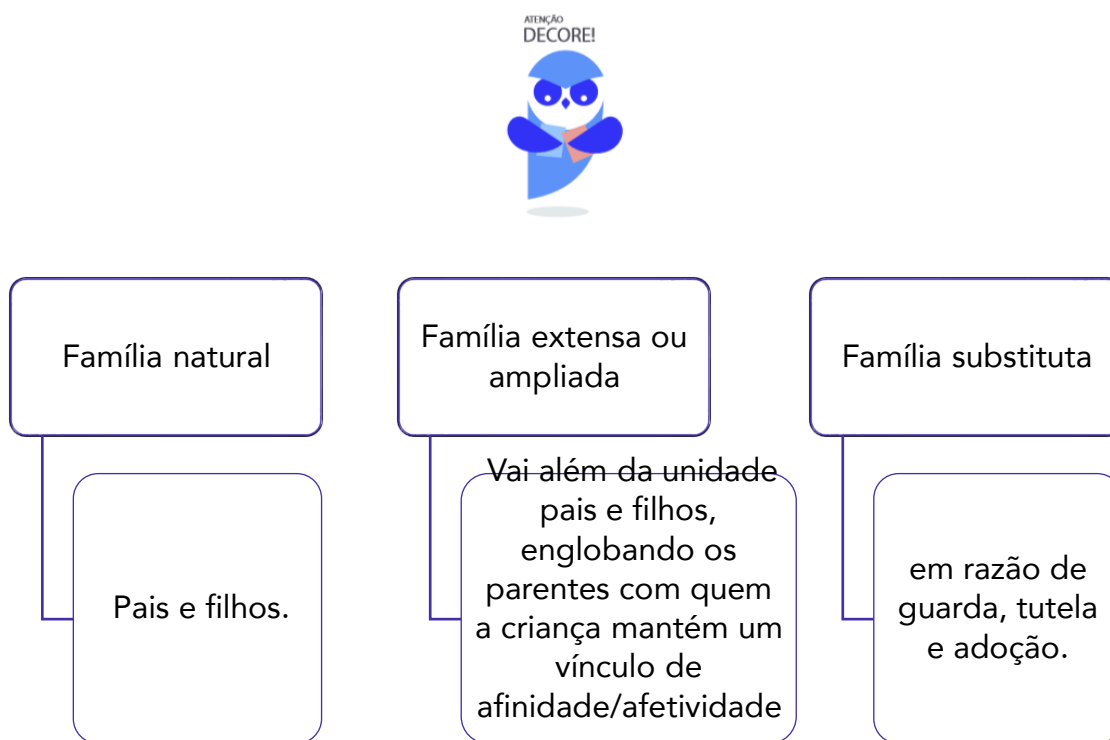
ATENÇÃO
DECORE!

Família natural

Pais e filhos.

Família extensa ou ampliada

Vai além da unidade pais e filhos, englobando os parentes com quem a criança mantém um vínculo de afinidade/afetividade

Família substituta

em razão de guarda, tutela e adoção.